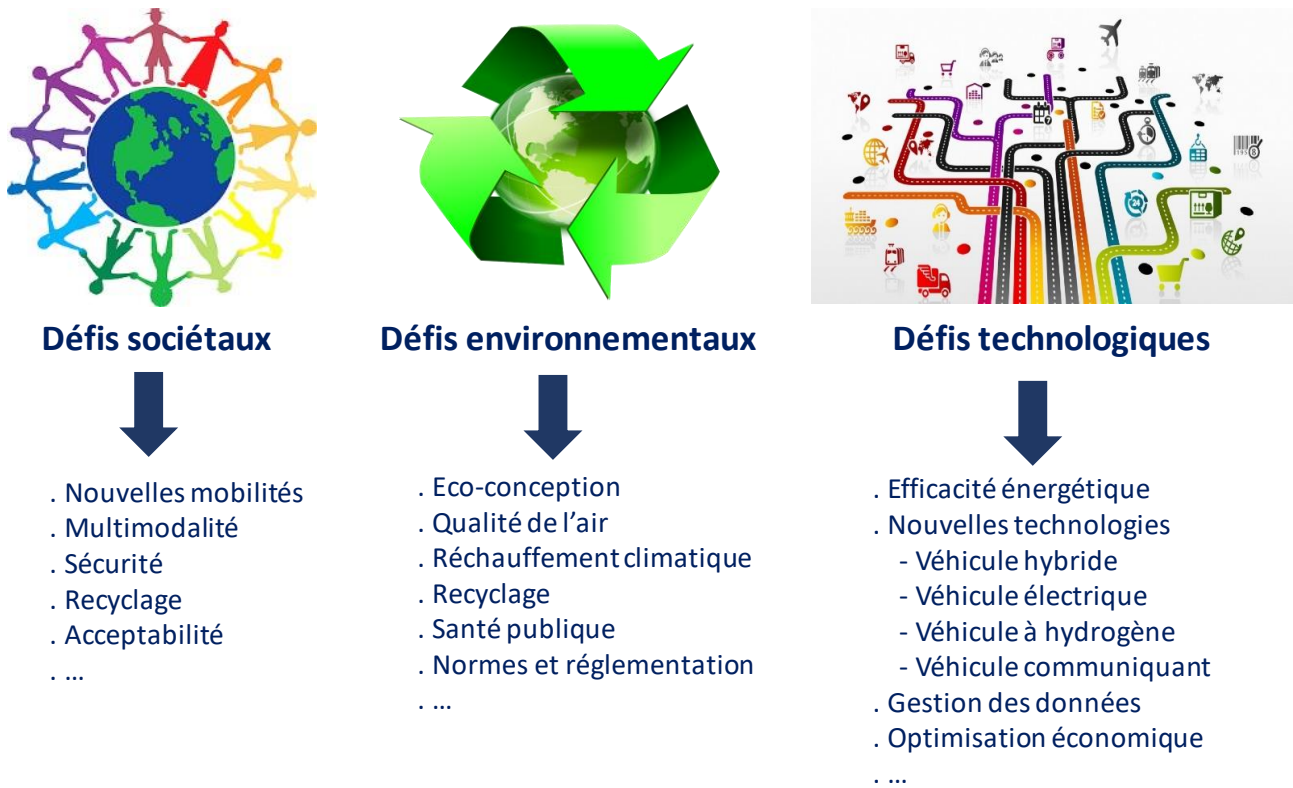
Défis sociétaux

. Nouvelles mobilités
. Multimodalité
. Sécurité
. Recyclage
. Acceptabilité
. …

Défis environnementaux

. Eco-conception
. Qualité de l'air
. Réchauffement climatique
. Recyclage
. Santé publique
. Normes et réglementation
. …

Défis technologiques

. Efficacité énergétique
. Nouvelles technologies
- Véhicule hybride
- Véhicule électrique
- Véhicule à hydrogène
- Véhicule communiquant
. Gestion des données
. Optimisation économique
. …